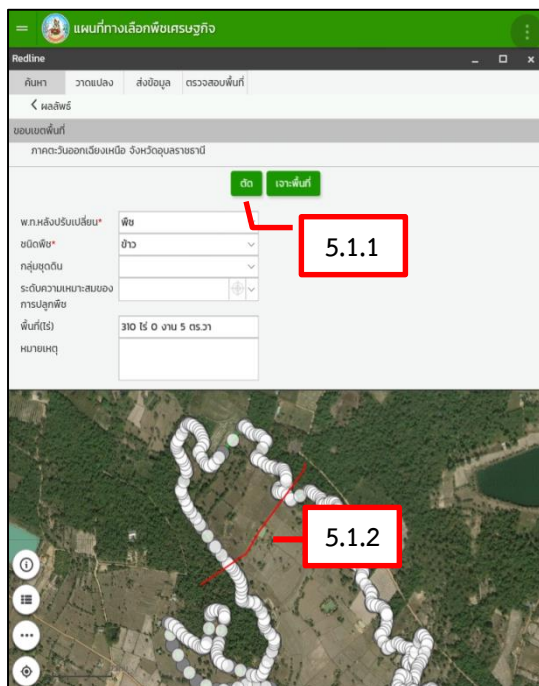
แผนที่ทางเลือกพืชเศรษฐกิจ

Redline

ค้นหา วาดแปลง ส่งข้อมูล ตรวจสอบพื้นที่

< ผลลัพธ์

ขอบเขตพื้นที่

ภาคตะวันออกเฉียงเหนือ จังหวัดอุบลราชธานี

ตัด เจาะพื้นที่

5.1.1

| พ.ท.หลังปรับเปลี่ยน* | พืช |
|---|---|
| ชนิดพืช* | ข้าว |
| กลุ่มชุดดิน | |
| ระดับความเหมาะสมของการปลูกพืช | |
| พื้นที่(ไร่) | 310 ไร่ 0 งาน 5 ตร.วา |
| หมายเหตุ | |

5.1.2